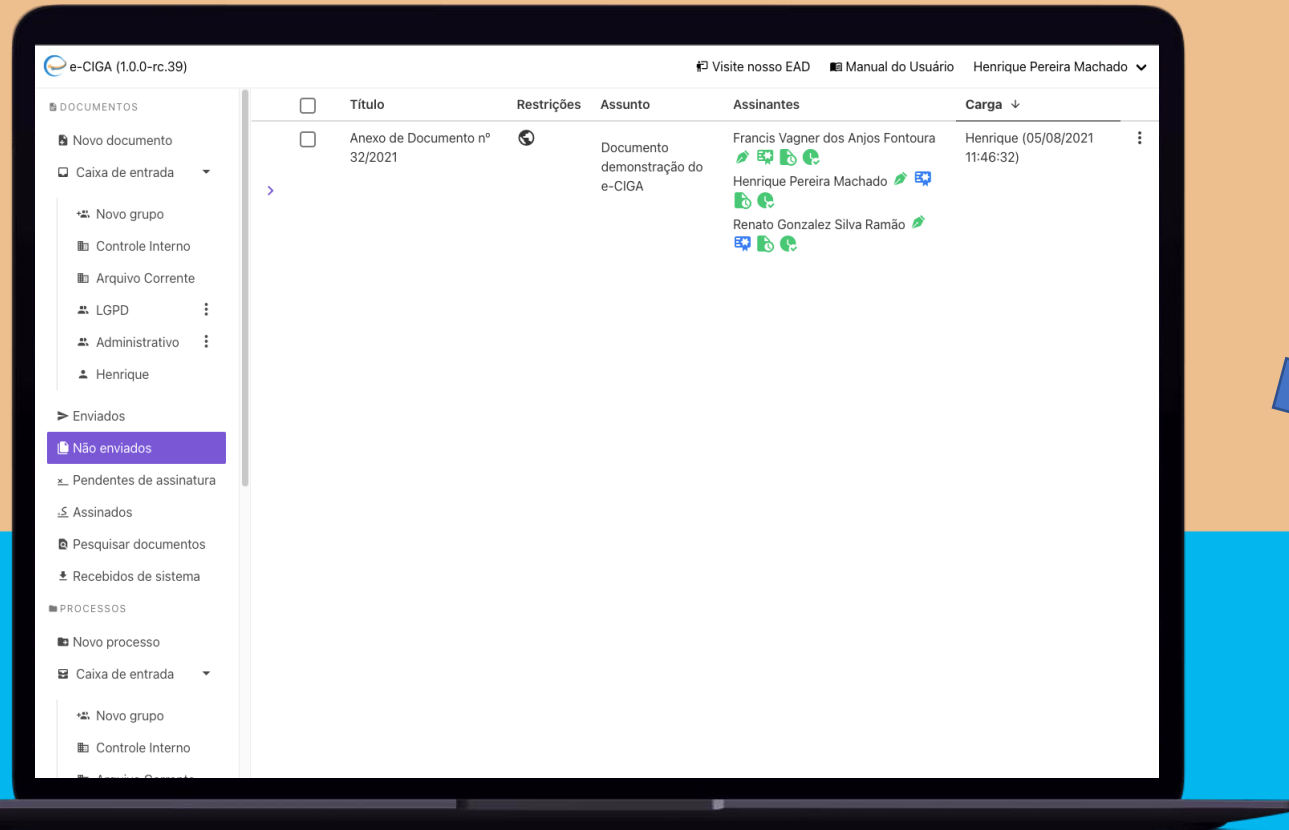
e-CIGA (1.0.0-rc.39)

Visite nosso EAD Manual do Usuário Henrique Pereira Machado

DOCUMENTOS

Novo documento

Caixa de entrada

Novo grupo

Controle Interno

Arquivo Corrente

LGPD

Administrativo

Henrique

Enviados

Não enviados

Pendentes de assinatura

Assinados

Pesquisar documentos

Recebidos de sistema

PROCESSOS

Novo processo

Caixa de entrada

Novo grupo

Controle Interno

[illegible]

| | Título | Restrições | Assunto | Assinantes | Carga ↓ |
|---|---|---|---|---|---|
| | Anexo de Documento nº 32/2021 | | Documento demonstração do e-CIGA | Francis Vagner dos Anjos Fontoura Henrique Pereira Machado Renato Gonzalez Silva Ramão | Henrique (05/08/2021 11:46:32) |